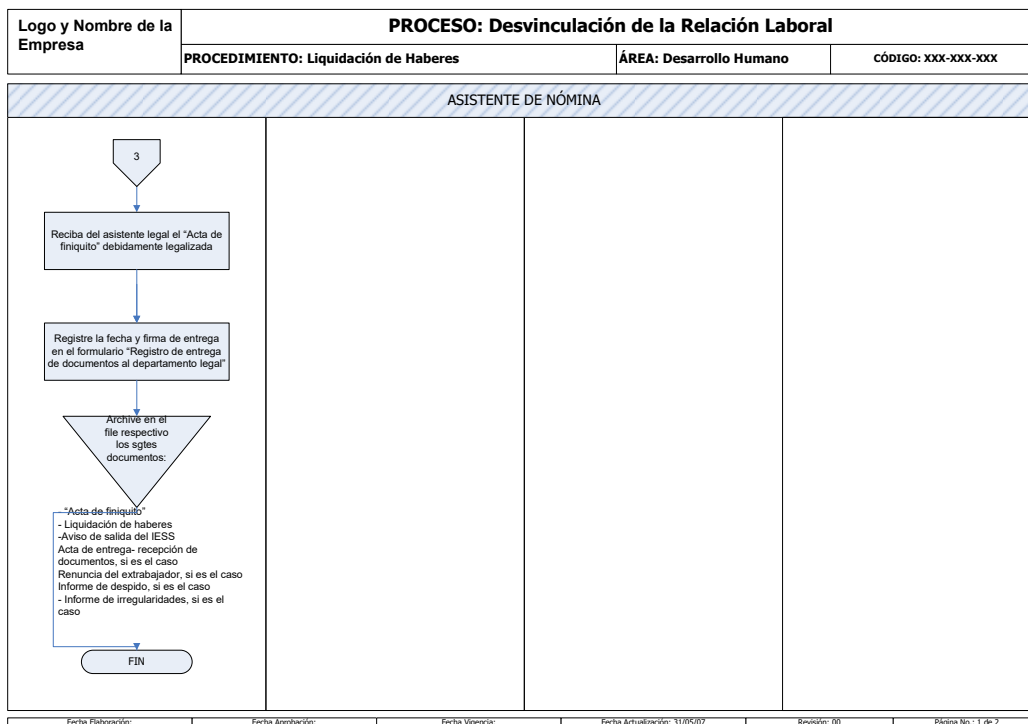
| Logo y Nombre de la Empresa | PROCESO: Desvinculación de la Relación Laboral | | |
|---|---|---|---|
| | PROCEDIMIENTO: Liquidación de Haberes | ÁREA: Desarrollo Humano | CÓDIGO: XXX-XXX-XXX |

ASISTENTE DE NÓMINA

3

Reciba del asistente legal el "Acta de finiquito" debidamente legalizada

Registre la fecha y firma de entrega en el formulario "Registro de entrega de documentos al departamento legal"

Archive en el file respectivo los sgtes documentos:

"Acta de finiquito"
- Liquidación de haberes
-Aviso de salida del IESS
Acta de entrega- recepción de documentos, si es el caso
Renuncia del extrabajador, si es el caso
Informe de despido, si es el caso
- Informe de irregularidades, si es el caso

FIN

| Fecha Elaboración: | Fecha Aprobación: | Fecha Vigencia: | Fecha Actualización: 31/05/07 | Revisión: 00 | Página No.: 1 de 2 |
|---|---|---|---|---|---|